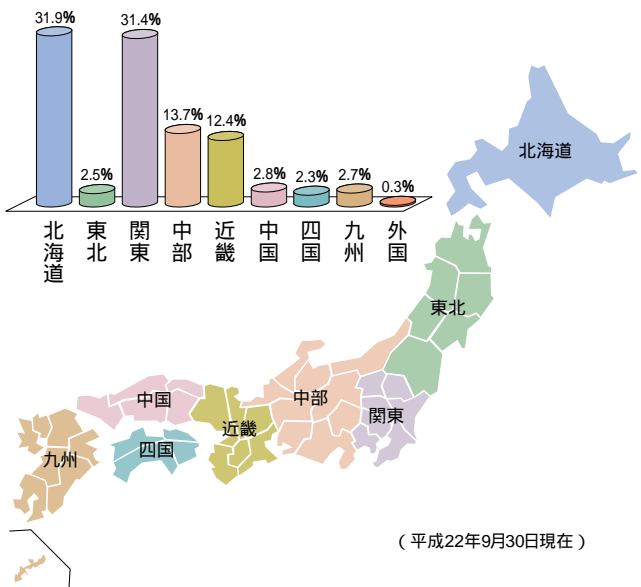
31.9%
31.4%
2.5%
13.7%
12.4%
2.8%
2.3%
2.7%
0.3%

| 北海道 | 東北 | 関東 | 中部 | 近畿 | 中国 | 四国 | 九州 | 外国 |
|---|---|---|---|---|---|---|---|---|
| 31.9% | 2.5% | 31.4% | 13.7% | 12.4% | 2.8% | 2.3% | 2.7% | 0.3% |

北海道
東北
中部
関東
中国
近畿
四国
九州

（平成22年9月30日現在）